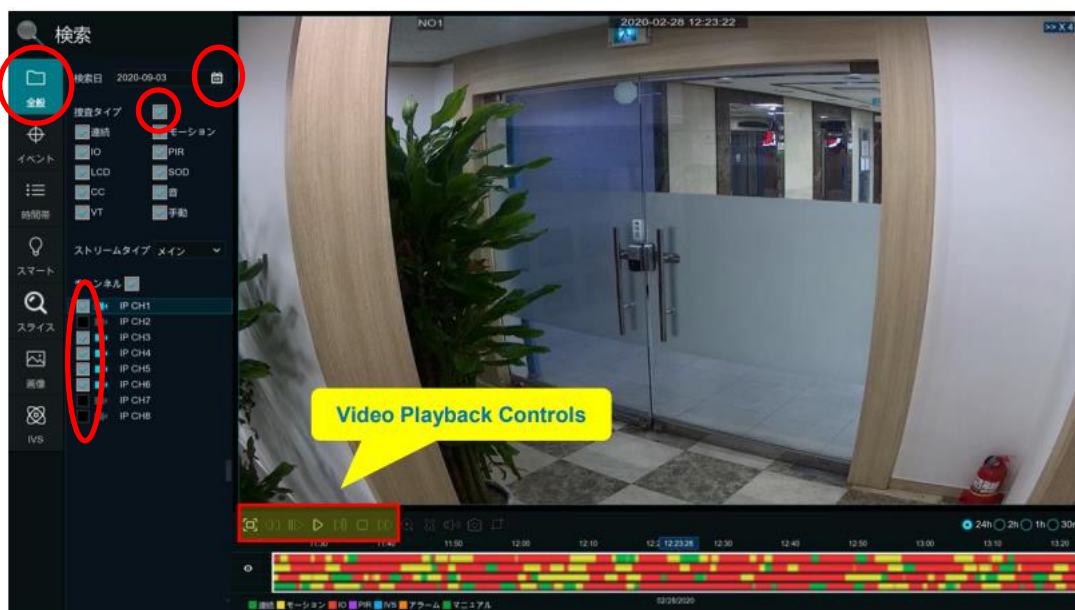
検索

全般

イベント

時間帯

スマート

スライス

画像

IVS

検索日 2020-09-03

捜査タイプ

連続 モーション

IO PIR

LCD SOD

CC 音

VT 手動

ストリームタイプ メイン

チャンネル

IP CH1
IP CH2
IP CH3
IP CH4
IP CH5
IP CH6
IP CH7
IP CH8

NO1

2020-02-28 12:23:22

>> X 4

Video Playback Controls

24h 2h 1h 30m

11:30 11:40 11:50 12:00 12:10 12:23:28 12:30 12:40 12:50 13:00 13:10 13:20

連続 モーション IO PIR IVS アラーム マニュアル

02/28/2020